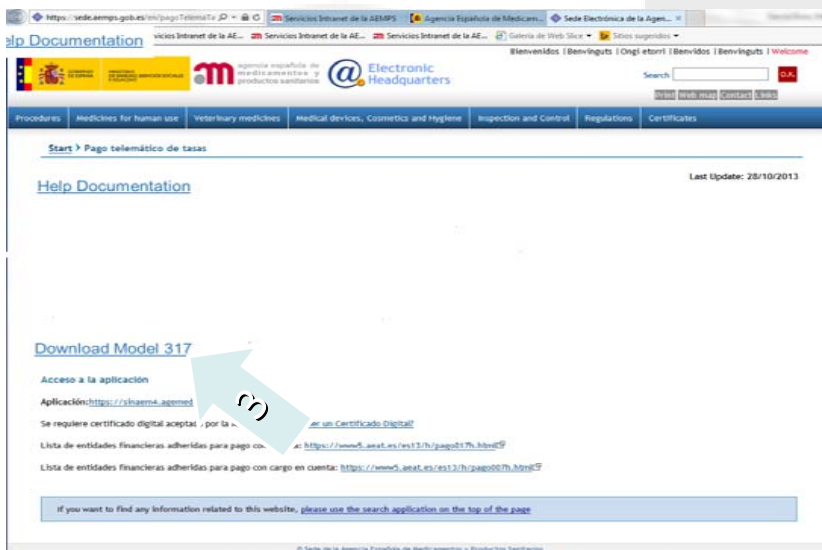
https://sede.aemps.gob.es/en/pagoTelemaTa
Servicios Intranet de la AEMPS
Agencia Española de Medicam...
Sede Electrónica de la Agen...

elp Documentation

Servicios Intranet de la AE... Servicios Intranet de la AE... Servicios Intranet de la AE... Galería de Web Slice Sitios sugeridos

Bienvenidos | Benvinguts | Ongi etorri | Benvidos | Benvinguts | Welcome

agencia española de medicamentos y productos sanitarios

Electronic Headquarters

Search O.K.

Print Web map Contact Links

Procedures | Medicines for human use | Veterinary medicines | Medical devices, Cosmetics and Hygiene | Inspection and Control | Regulations | Certificates

Start > Pago telemático de tasas

Help Documentation

Last Update: 28/10/2013

Download Model 317

Acceso a la aplicación

Aplicación:https://sinaem4.agemed

3

Se requiere certificado digital aceptad por la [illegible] er un Certificado Digital?

Lista de entidades financieras adheridas para pago co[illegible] a: https://www5.aeat.es/es13/h/pago017h.html

Lista de entidades financieras adheridas para pago con cargo en cuenta: https://www5.aeat.es/es13/h/pago007h.html

If you want to find any information related to this website, please use the search application on the top of the page

© Sede de la Agencia Española de Medicamentos y Productos Sanitarios